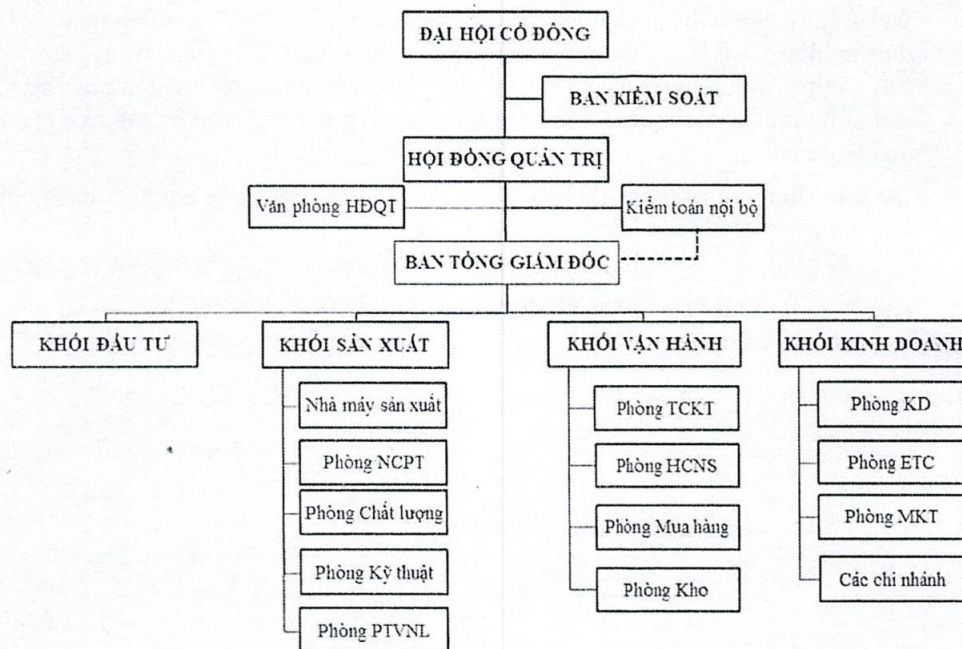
ĐẠI HỘI CỔ ĐÔNG

BAN KIỂM SOÁT

HỘI ĐỒNG QUẢN TRỊ

Văn phòng HĐQT

Kiểm toán nội bộ

BAN TỔNG GIÁM ĐỐC

KHỐI ĐẦU TƯ

KHỐI SẢN XUẤT

Nhà máy sản xuất

Phòng NCPT

Phòng Chất lượng

Phòng Kỹ thuật

Phòng PTVNL

KHỐI VẬN HÀNH

Phòng TCKT

Phòng HCNS

Phòng Mua hàng

Phòng Kho

KHỐI KINH DOANH

Phòng KD

Phòng ETC

Phòng MKT

Các chi nhánh